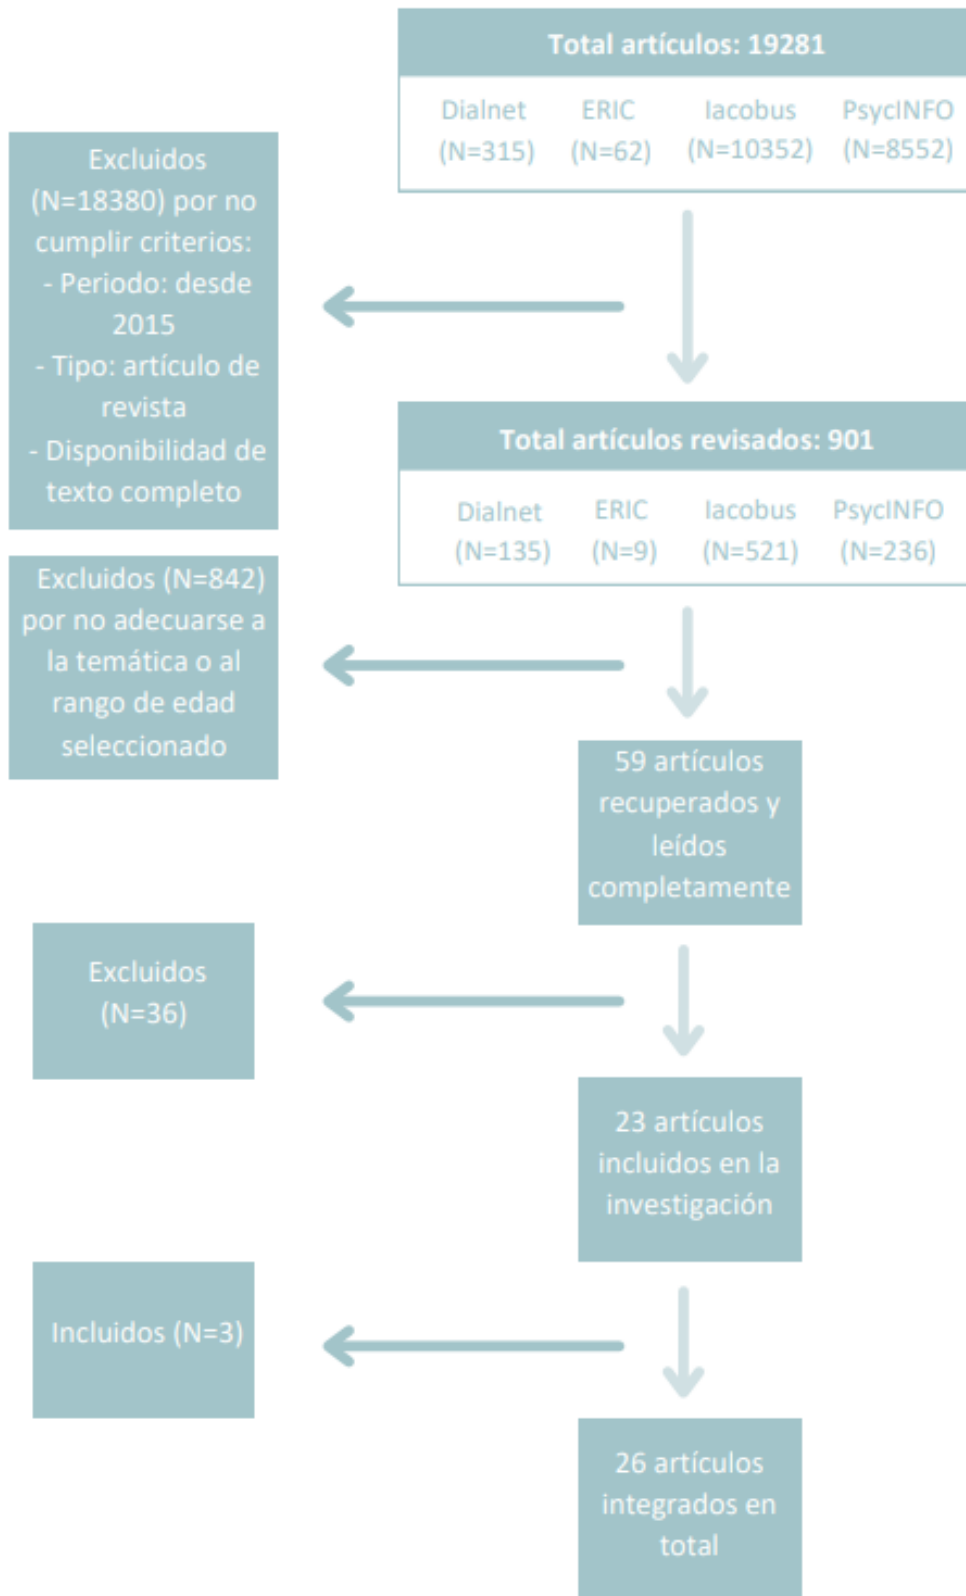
Total artículos: 19281

| Dialnet (N=315) | ERIC (N=62) | Iacobus (N=10352) | PsycINFO (N=8552) |
|---|---|---|---|

Excluidos (N=18380) por no cumplir criterios:
- Periodo: desde 2015
- Tipo: artículo de revista
- Disponibilidad de texto completo

Total artículos revisados: 901

| Dialnet (N=135) | ERIC (N=9) | Iacobus (N=521) | PsycINFO (N=236) |
|---|---|---|---|

Excluidos (N=842) por no adecuarse a la temática o al rango de edad seleccionado

59 artículos recuperados y leídos completamente

Excluidos (N=36)

23 artículos incluidos en la investigación

Incluidos (N=3)

26 artículos integrados en total